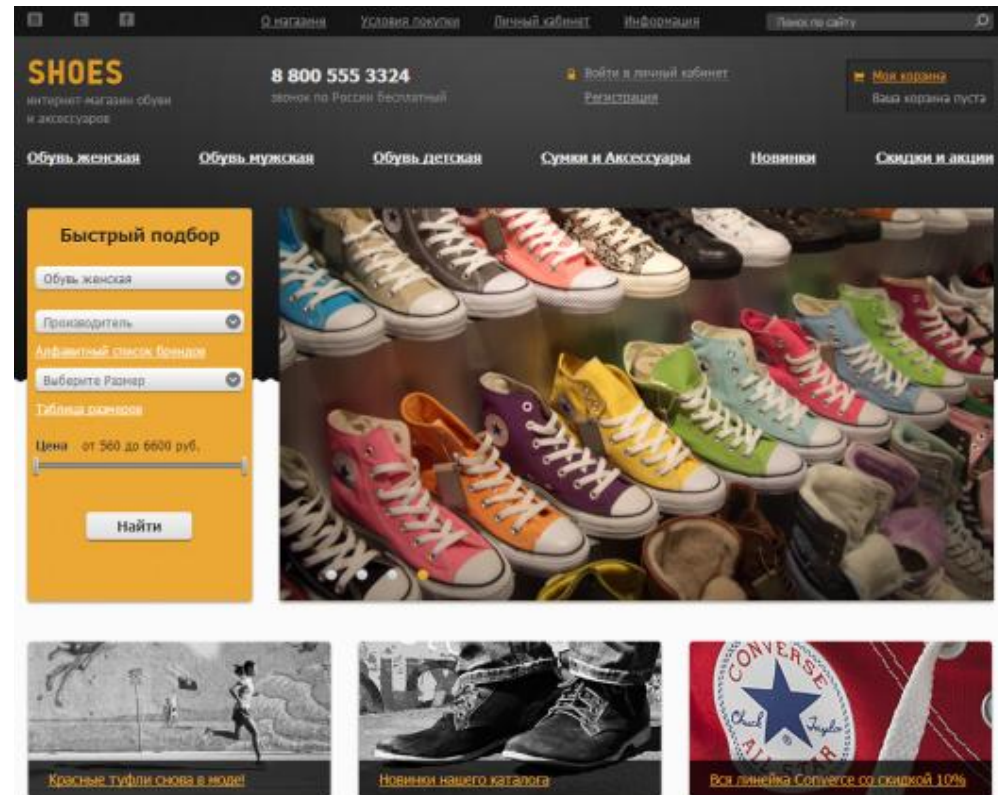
О магазине Условия покупки Личный кабинет Информация Поиск по сайту

SHOES
интернет-магазин обуви и аксессуаров

8 800 555 3324
звонок по России бесплатный

Войти в личный кабинет
Регистрация

Моя корзина
Ваша корзина пуста

Обувь женская Обувь мужская Обувь детская Сумки и Аксессуары Новинки Скидки и акции

Быстрый подбор

Обувь женская

Производитель

Алфавитный список брендов

Выберите Размер

Таблица размеров

Цена от 560 до 6600 руб.

Найти

CONVERSE
Chuck Taylor
ALL STAR

Красные туфли снова в моде!

Новинки нашего каталога

Вся линейка Converce со скидкой 10%